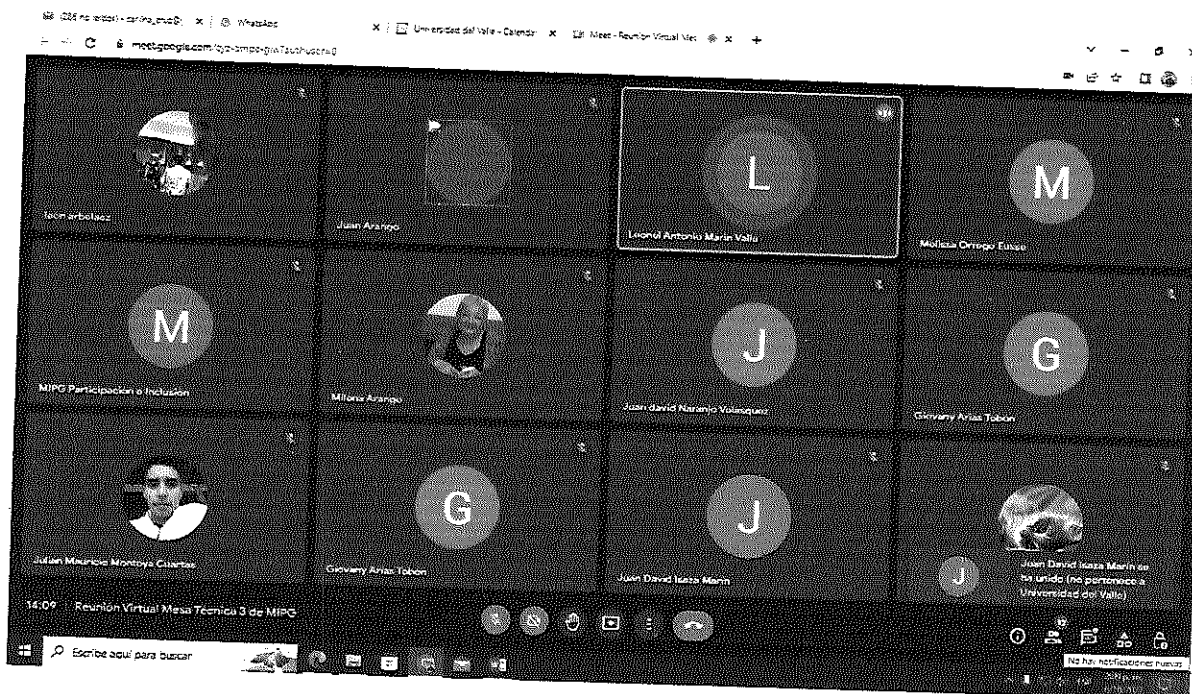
(286 no leídos) - carlos_mu@ × | WhatsApp × | Universidad del Valle - Calendar × | Meet - Reunion Virtual Mes ×

meet.google.com/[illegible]

L

M

Leonel Antonio Marin Valle

Melissa Orrego Eusse

M

J

G

MIPG Participacion e Inclusion

Milena Arango

Juan david Naranjo Velasquez

Giovany Arias Tobon

G

J

Julian Mauricio Montoya Cuartas

Giovany Arias Tobon

Juan David Isaza Marin

J

Juan David Isaza Marin se ha unido (no pertenece a Universidad del Valle)

14:09 | Reunion Virtual Mesa Tecnica 3 de MIPG

Escribe aquí para buscar

No hay notificaciones nuevas